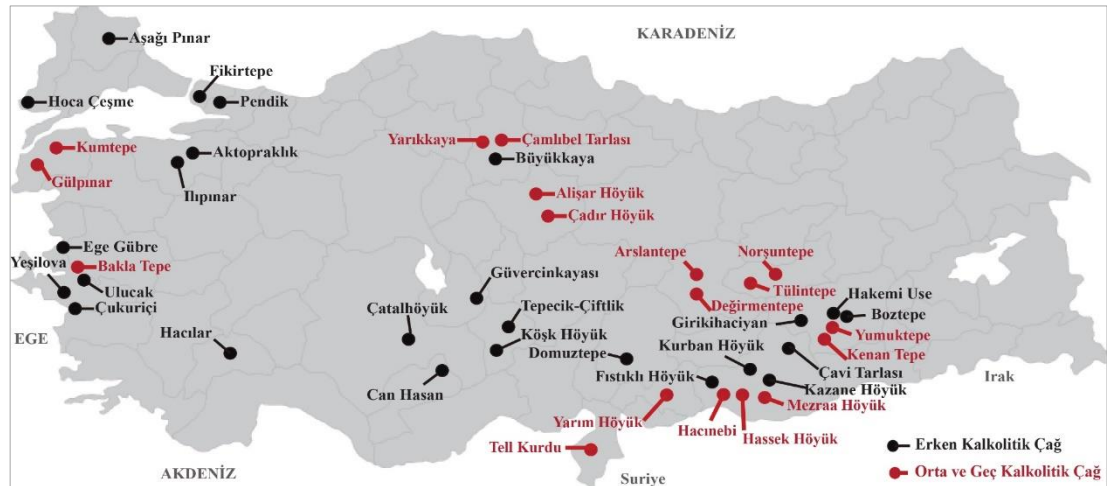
KARADENİZ

Aşağı Pınar
Fikirtepe
Hoca Çeşme
Pendik
Kumtepe
Gülpınar
Aktopraklık
Ilıpınar
Yarıkkaya
Çamlıbel Tarlası
Büyükkaya
Alişar Höyük
Çadır Höyük
Ege Gübre
Yeşilova
Bakla Tepe
Ulucak
Çukuriçi
EGE
Hacılar
Güvercinkayası
Tepecik-Çiftlik
Çatalhöyük
Köşk Höyük
Can Hasan
Arslantepe
Norşuntepe
Tülintepe
Değirmentepe
Hakemi Use
Boztepe
Girikihaciyan
Yumuktepe
Kenan Tepe
Kurban Höyük
Domuztepe
Çavi Tarlası
Fıstıklı Höyük
Kazane Höyük
Irak
Mezraa Höyük
Yarım Höyük
Hacınebi
Hassek Höyük
Tell Kurdu
AKDENİZ
Suriye
Erken Kalkolitik Çağ
Orta ve Geç Kalkolitik Çağ